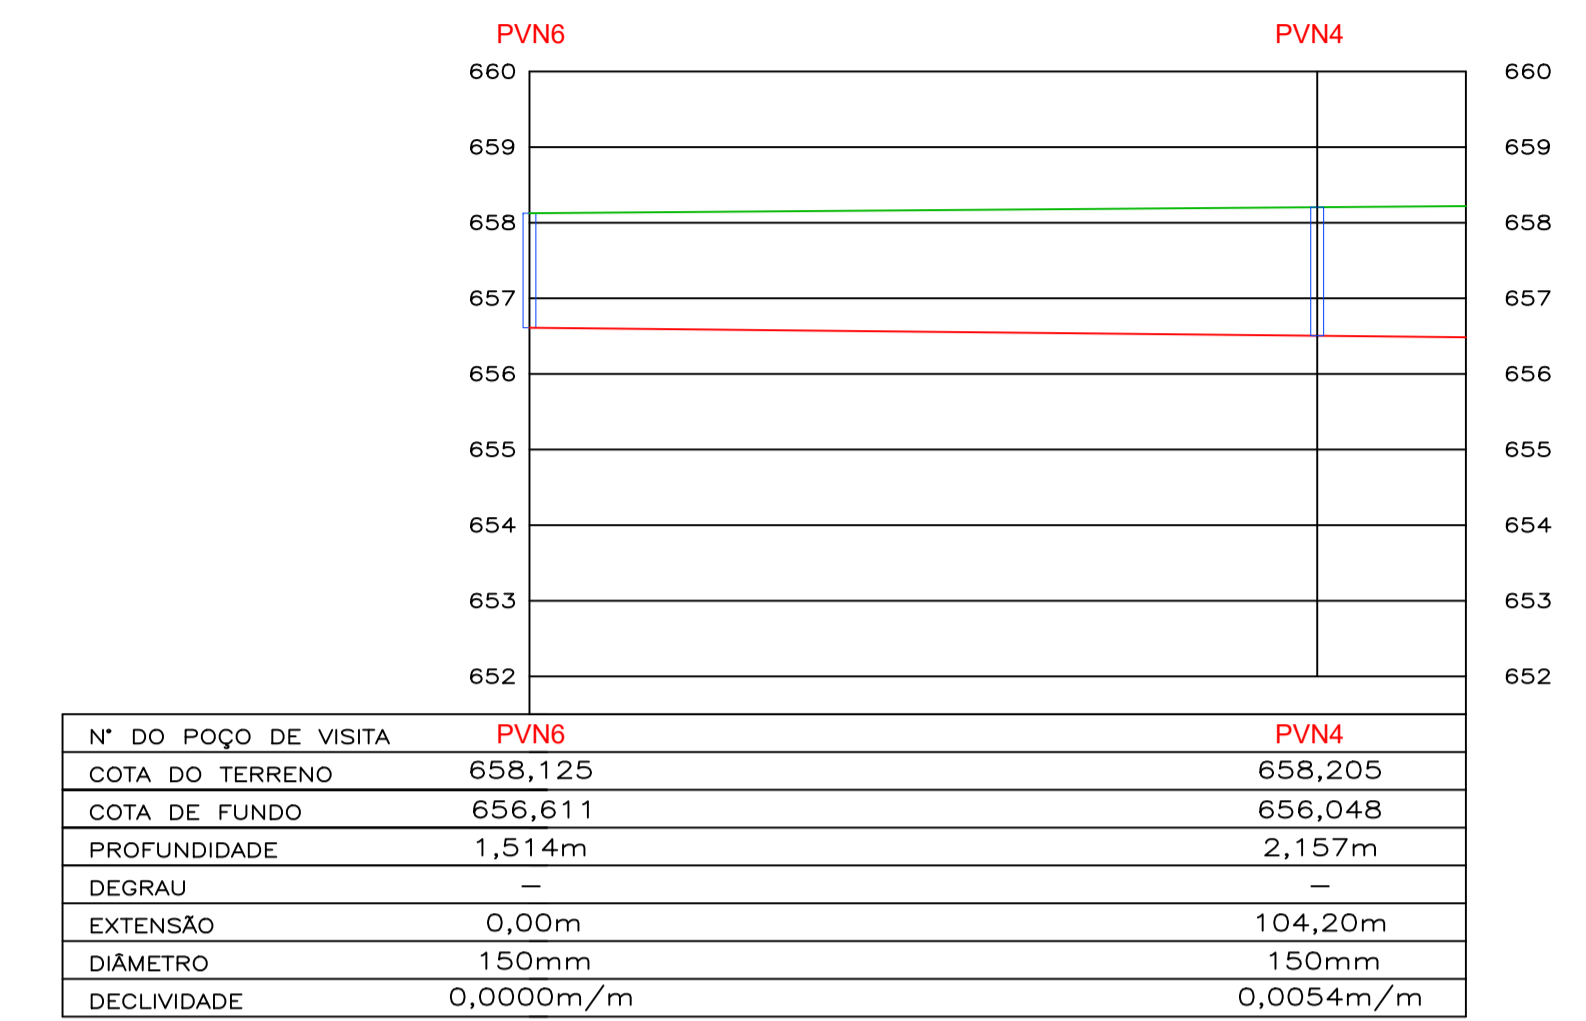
PVN6 PVN4

660 660
659 659
658 658
657 657
656 656
655 655
654 654
653 653
652 652

| N° DO POÇO DE VISITA | PVN6 | PVN4 |
|---|---|---|
| COTA DO TERRENO | 658,125 | 658,205 |
| COTA DE FUNDO | 656,611 | 656,048 |
| PROFUNDIDADE | 1,514m | 2,157m |
| DEGRAU | — | — |
| EXTENSÃO | 0,00m | 104,20m |
| DIÂMETRO | 150mm | 150mm |
| DECLIVIDADE | 0,0000m/m | 0,0054m/m |